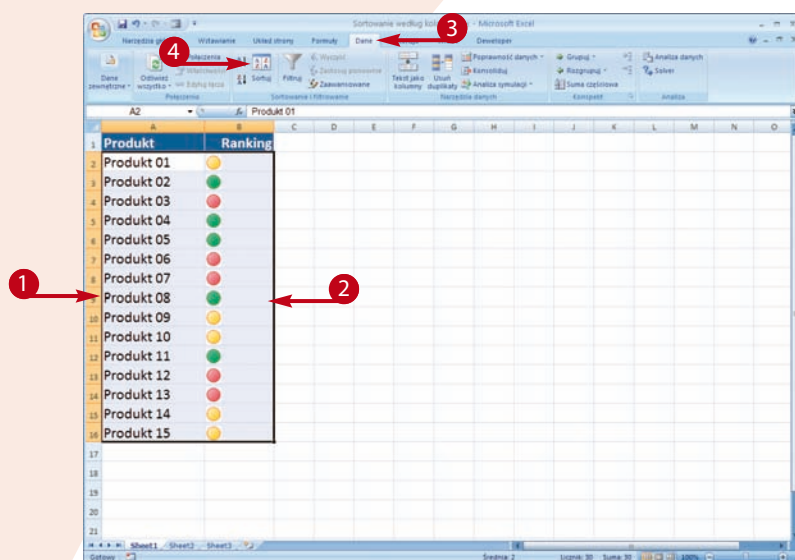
Sortowanie według ko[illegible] - Microsoft Excel

Narzędzia gł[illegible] Wstawianie Układ strony Formuły Dane Developer

Dane zewnętrzne Odśwież wszystko Połączenia Właściwości Edytuj łącza Sortuj Filtruj Wyczyść Zastosuj ponownie Zaawansowane Tekst jako kolumny Usuń duplikaty Poprawność danych Konsoliduj Analiza symulacji Grupuj Rozgrupuj Suma częściowa Analiza danych Solver

Połączenia Sortowanie i filtrowanie Narzędzia danych Konspekt Analiza

A2 Produkt 01

| | A | B | C | D | E | F | G | H | I | J | K | L | M | N | O |
|---|---|---|---|---|---|---|---|---|---|---|---|---|---|---|---|
| 1 | Produkt | Ranking | | | | | | | | | | | | | |
| 2 | Produkt 01 | | | | | | | | | | | | | | |
| 3 | Produkt 02 | | | | | | | | | | | | | | |
| 4 | Produkt 03 | | | | | | | | | | | | | | |
| 5 | Produkt 04 | | | | | | | | | | | | | | |
| 6 | Produkt 05 | | | | | | | | | | | | | | |
| 7 | Produkt 06 | | | | | | | | | | | | | | |
| 8 | Produkt 07 | | | | | | | | | | | | | | |
| 9 | Produkt 08 | | | | | | | | | | | | | | |
| 10 | Produkt 09 | | | | | | | | | | | | | | |
| 11 | Produkt 10 | | | | | | | | | | | | | | |
| 12 | Produkt 11 | | | | | | | | | | | | | | |
| 13 | Produkt 12 | | | | | | | | | | | | | | |
| 14 | Produkt 13 | | | | | | | | | | | | | | |
| 15 | Produkt 14 | | | | | | | | | | | | | | |
| 16 | Produkt 15 | | | | | | | | | | | | | | |
| 17 | | | | | | | | | | | | | | | |
| 18 | | | | | | | | | | | | | | | |
| 19 | | | | | | | | | | | | | | | |
| 20 | | | | | | | | | | | | | | | |
| 21 | | | | | | | | | | | | | | | |

1 2 3 4

Sheet1 Sheet2 Sheet3

Gotowy Średnia: 2 Licznik: 30 Suma: 30 100%